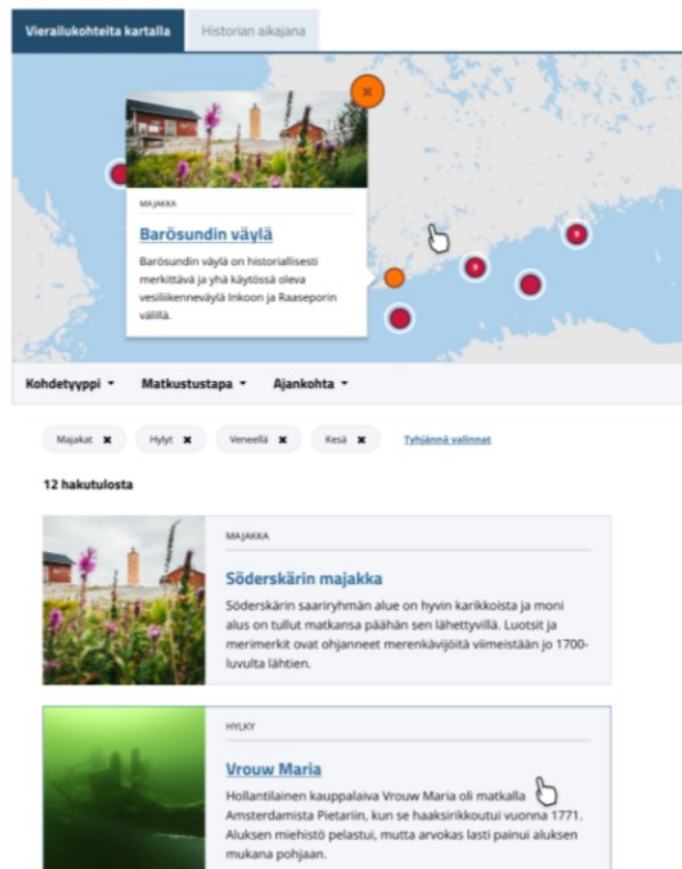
Vierailukohteita kartalla

Historian aikajana

×

9

9

9

MAJAKKA

Barösundin väylä

Barösundin väylä on historiallisesti merkittävä ja yhä käytössä oleva vesiliikenneväylä Inkoon ja Raaseporin välillä.

Kohdetyyppi ▾ Matkustustapa ▾ Ajankohta ▾

Majakat ✖ Hylyt ✖ Veneellä ✖ Kesä ✖ Tyhjännä valinnat

12 hakutulosta

MAJAKKA

Söderskärin majakka

Söderskärin saariryhmän alue on hyvin karikkoista ja moni alus on tullut matkansa päähän sen lähettyvillä. Luotsit ja merimerkit ovat ohjanneet merenkävijöitä viimeistään jo 1700-luvulta lähtien.

HYLKY

Vrouw Maria

Hollantilainen kauppalaiva Vrouw Maria oli matkalla Amsterdamista Pietariin, kun se haaksirikkoutui vuonna 1771. Aluksen miehistö pelastui, mutta arvokas lasti painui aluksen mukana pohjaan.